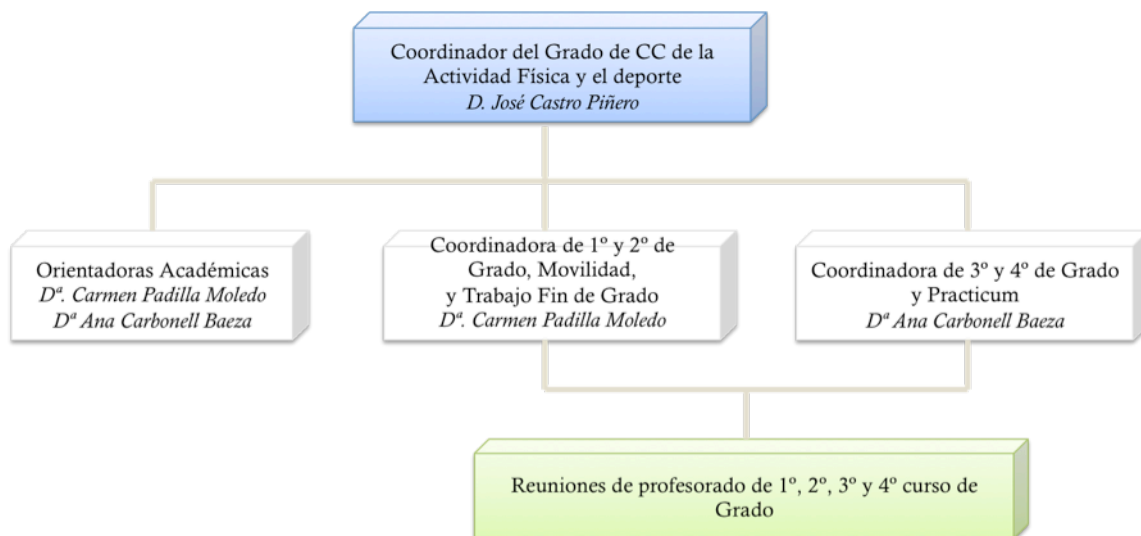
Coordinador del Grado de CC de la Actividad Física y el deporte
D. José Castro Piñero

Orientadoras Académicas
Dª. Carmen Padilla Moledo
Dª Ana Carbonell Baeza

Coordinadora de 1º y 2º de Grado, Movilidad, y Trabajo Fin de Grado
Dª. Carmen Padilla Moledo

Coordinadora de 3º y 4º de Grado y Practicum
Dª Ana Carbonell Baeza

Reuniones de profesorado de 1º, 2º, 3º y 4º curso de Grado